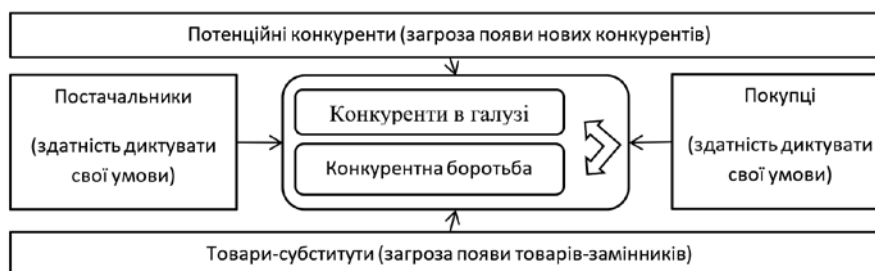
Потенційні конкуренти (загроза появи нових конкурентів)

Постачальники

(здатність диктувати свої умови)

Конкуренти в галузі

Конкурентна боротьба

Покупці

(здатність диктувати свої умови)

Товари-субститути (загроза появи товарів-замінників)